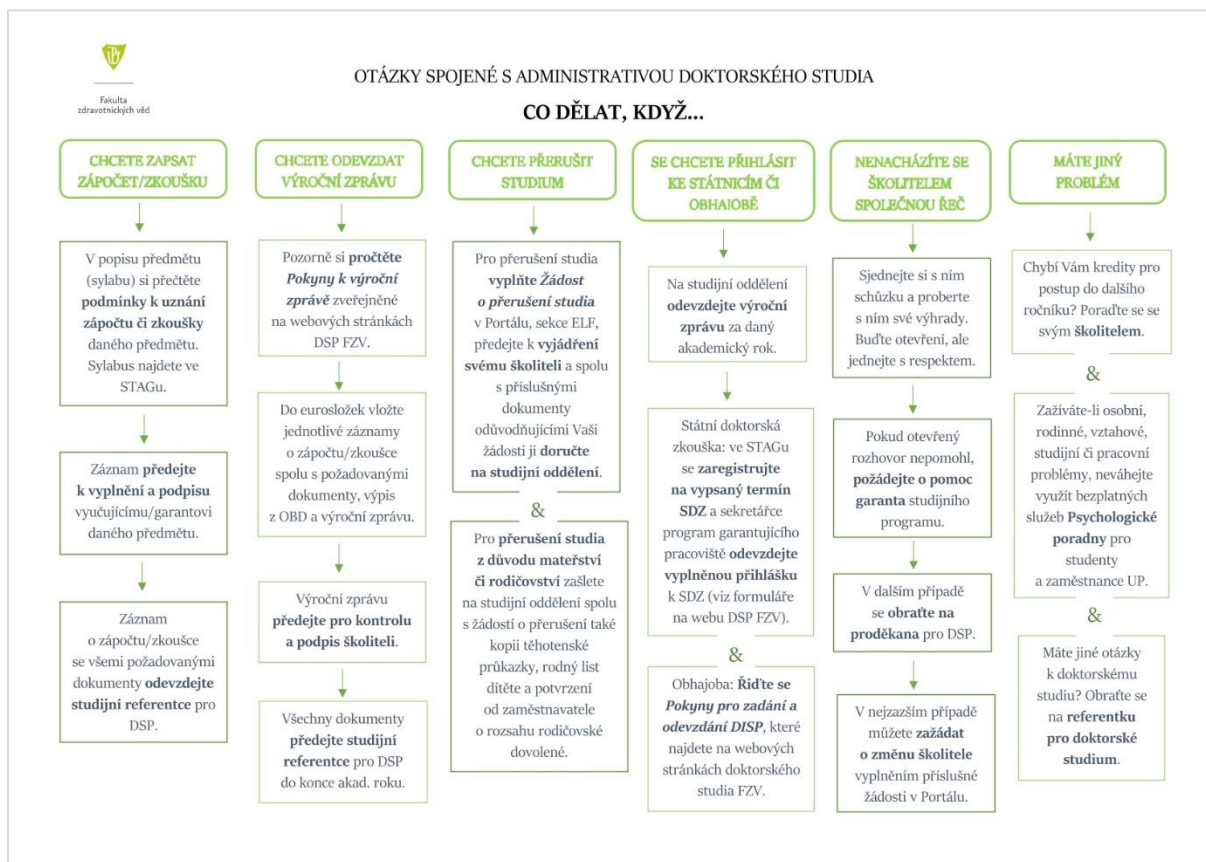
Fakulta zdravotnických věd

OTÁZKY SPOJENÉ S ADMINISTRATIVOU DOKTORSKÉHO STUDIA

CO DĚLAT, KDYŽ...

CHCETE ZAPSAT ZÁPOČET/ZKOUŠKU

V popisu předmětu (sylabu) si přečtěte podmínky k uznání zápočtu či zkoušky daného předmětu. Sylabus najdete ve STAGu.

Záznam předejte k vyplnění a podpisu vyučujícímu/garantovi daného předmětu.

Záznam o zápočtu/zkoušce se všemi požadovanými dokumenty odevzdejte studijní referentce pro DSP.

CHCETE ODEVZDAT VÝROČNÍ ZPRÁVU

Pozorně si pročtěte Pokyny k výroční zprávě zveřejněné na webových stránkách DSP FZV.

Do eurosložek vložte jednotlivé záznamy o zápočtu/zkoušce spolu s požadovanými dokumenty, výpis z OBD a výroční zprávu.

Výroční zprávu předejte pro kontrolu a podpis školiteli.

Všechny dokumenty předejte studijní referentce pro DSP do konce akad. roku.

CHCETE PŘERUŠIT STUDIUM

Pro přerušení studia vyplňte Žádost o přerušení studia v Portálu, sekce ELF, předejte k vyjádření svému školiteli a spolu s příslušnými dokumenty odůvodňujícími Vaši žádosti ji doručte na studijní oddělení.

&

Pro přerušení studia z důvodu mateřství či rodičovství zašlete na studijní oddělení spolu s žádostí o přerušení také kopii těhotenské průkazky, rodný list dítěte a potvrzení od zaměstnavatele o rozsahu rodičovské dovolené.

SE CHCETE PŘIHLÁSIT KE STÁTNICÍM ČI OBHAJOBĚ

Na studijní oddělení odevzdejte výroční zprávu za daný akademický rok.

Státní doktorská zkouška: ve STAGu se zaregistrujte na vypsaný termín SDZ a sekretářce program garantujícího pracoviště odevzdejte vyplněnou přihlášku k SDZ (viz formuláře na webu DSP FZV).

&

Obhajoba: Řiďte se Pokyny pro zadání a odevzdání DISP, které najdete na webových stránkách doktorského studia FZV.

NENACHÁZÍTE SE ŠKOLITELEM SPOLEČNOU ŘEČ

Sjednejte si s ním schůzku a proberte s ním své výhrady. Buďte otevření, ale jednejte s respektem.

Pokud otevřený rozhovor nepomohl, požádejte o pomoc garanta studijního programu.

V dalším případě se obraťte na proděkana pro DSP.

V nejzazším případě můžete zažádat o změnu školitele vyplněním příslušné žádosti v Portálu.

MÁTE JINÝ PROBLÉM

Chybí Vám kredity pro postup do dalšího ročníku? Poraďte se se svým školitelem.

&

Zažíváte-li osobní, rodinné, vztahové, studijní či pracovní problémy, neváhejte využít bezplatných služeb Psychologické poradny pro studenty a zaměstnance UP.

&

Máte jiné otázky k doktorskému studiu? Obraťte se na referentku pro doktorské studium.